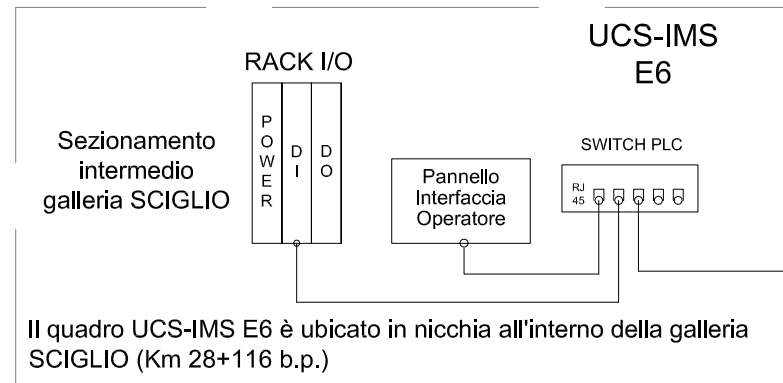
UCS-IMS
E6

RACK I/O

POWER

DI

DO

Sezionamento intermedio galleria SCIGLIO

SWITCH PLC

Pannello Interfaccia Operatore

RJ 45

Il quadro UCS-IMS E6 è ubicato in nicchia all'interno della galleria SCIGLIO (Km 28+116 b.p.)